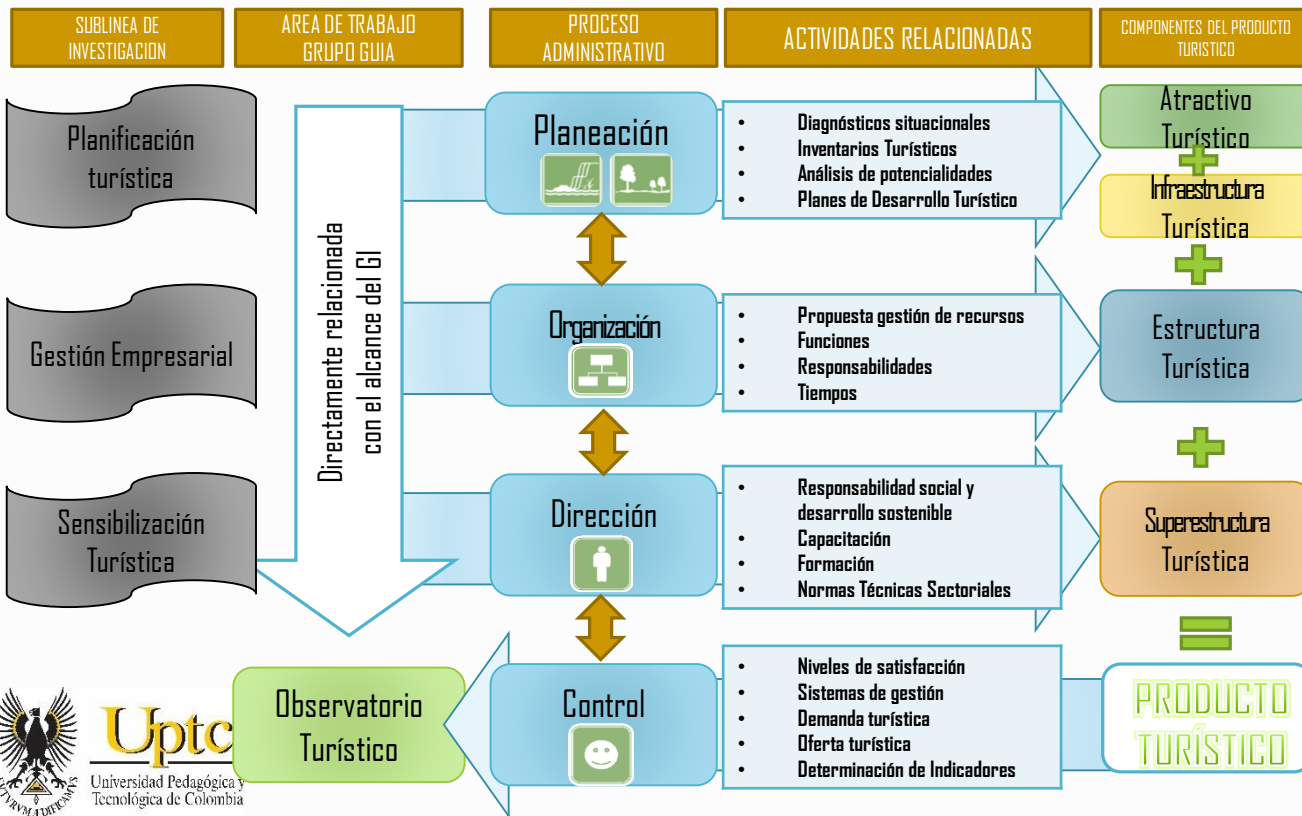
SUBLINEA DE INVESTIGACION

AREA DE TRABAJO GRUPO GUIA

PROCESO ADMINISTRATIVO

ACTIVIDADES RELACIONADAS

COMPONENTES DEL PRODUCTO TURISTICO

Planificación turística

Gestión Empresarial

Sensibilización Turística

Directamente relacionada con el alcance del GI

Planeación

- Diagnósticos situacionales
- Inventarios Turísticos
- Análisis de potencialidades
- Planes de Desarrollo Turístico

Organización

- Propuesta gestión de recursos
- Funciones
- Responsabilidades
- Tiempos

Dirección

- Responsabilidad social y desarrollo sostenible
- Capacitación
- Formación
- Normas Técnicas Sectoriales

Control

- Niveles de satisfacción
- Sistemas de gestión
- Demanda turística
- Oferta turística
- Determinación de Indicadores

Observatorio Turístico

Atractivo Turístico

Infraestructura Turística

Estructura Turística

Superestructura Turística

PRODUCTO TURÍSTICO

Uptc
Universidad Pedagógica y Tecnológica de Colombia